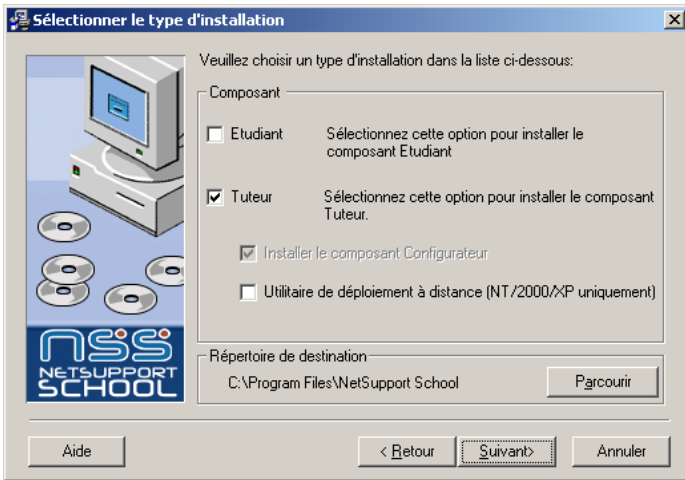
Sélectionner le type d'installation

Veuillez choisir un type d'installation dans la liste ci-dessous:

Composant

Etudiant Sélectionnez cette option pour installer le composant Etudiant

Tuteur Sélectionnez cette option pour installer le composant Tuteur.

Installer le composant Configurateur

Utilitaire de déploiement à distance (NT/2000/XP uniquement)

nss NETSUPPORT SCHOOL

Répertoire de destination

C:\Program Files\NetSupport School

Parcourir

Aide

< Retour

Suivant>

Annuler